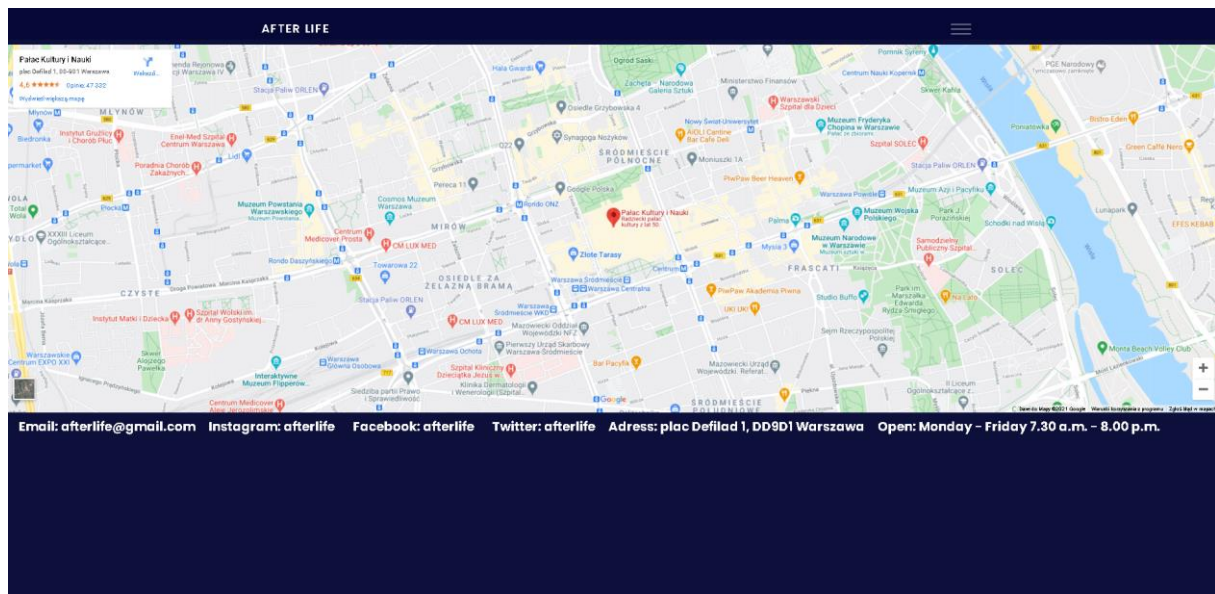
AFTER LIFE

Pałac Kultury i Nauki
plac Defilad 1, 00-901 Warszawa
4,6 ★★★★★ Opinie: 47 335
Wyświetl większą mapę
Wskazówki

Ogród Saski
Hala Gwardii
Zachęta – Narodowa Galeria Sztuki
Ministerstwo Finansów
Centrum Nauki Kopernik
Pomnik Syreny
PGE Narodowy
Stacja Paliw ORLEN
Skwer Kahla
MŁYNÓW
Osiedle Grzybowska 4
Warszawski Szpital dla Dzieci
Nowy Świat-Uniwersytet
Muzeum Fryderyka Chopina w Warszawie
Poniatówka
Bistro Eden
Instytut Gruźlicy i Chorób Płuc
Enel-Med Szpital Centrum Warszawa
Synagoga Nożyków
AIOLI Cantine Bar Cafe Deli
Lidl
QZ2
ŚRÓDMIEŚCIE PÓŁNOCNE
Monuszki 1A
Szpital SOLEC
Green Caffè Nero
Poradnia Chorób Zakaźnych
Stacja Paliw ORLEN
Biedronka
Pereca 11
Google Polska
PiwPaw Beer Heaven
Warszawa Powiśle
Muzeum Azji i Pacyfiku
Cosmos Muzeum Warszawa
Muzeum Powstania Warszawskiego
Rondo ONZ
Pałac Kultury i Nauki
Palma
Muzeum Wojska Polskiego
Park Poniatowskiego
Lunapark
EFES KEBAB
Centrum Medicover Prosta
CM LUX MED
MIRÓW
Schodki nad Wisłą
XXXIII Liceum Ogólnokształcące
Mysia 3
Muzeum Narodowe w Warszawie
Samodzielny Publiczny Szpital
Złote Tarasy
Rondo Daszyńskiego
Towarowa 22
OSIEDLE ZA ŻELAZNĄ BRAMĄ
Warszawa Śródmieście
Warszawa Centralna
Centrum
FRASCATI
SOLEC
CZYSTE
PiwPaw Akademia Piwna
Stacja Paliw ORLEN
Warszawa Śródmieście WKD
UKI UKI
Studio Buffo
Park im. Marszałka Edwarda Rydza Śmigłego
Na Lato
Instytut Matki i Dziecka
Szpital Wolski im. dr Anny Gostyńskiej
CM LUX MED
Mazowiecki Oddział Wojewódzki NFZ
Pierwszy Urząd Skarbowy Warszawa-Śródmieście
Sejm Rzeczypospolitej Polskiej
Warszawa Ochota
Bar Pacyfik
Montu Beach Volley Club
Warszawa Zachodnia
Centrum EXPO XXI
Skwer Alojzego Pawełka
Warszawa Główna Osobowa
Szpital Kliniczny Dzieciątka Jezus
Klinika Dermatologii
Mazowiecki Urząd Wojewódzki
Interaktywne Muzeum Flipperów
Siedziba partii Prawo i Sprawiedliwość
Centrum Medicover Aleje Jerozolimskie
ŚRÓDMIEŚCIE POŁUDNIOWE
II Liceum Ogólnokształcące
Google
Skróty klawiszowe Dane do Mapy ©2021 Google Warunki korzystania z programu Zgłoś błąd w mapach
+
−

Email: afterlife@gmail.com Instagram: afterlife Facebook: afterlife Twitter: afterlife Adress: plac Defilad 1, DD9D1 Warszawa Open: Monday - Friday 7.30 a.m. - 8.00 p.m.